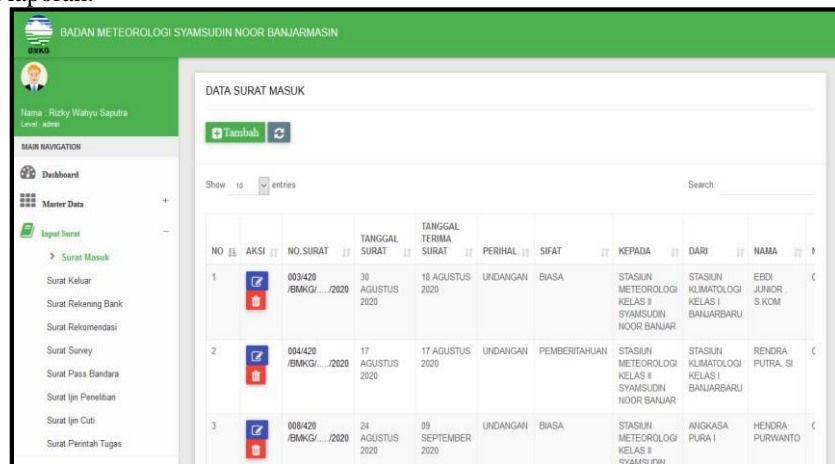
laporan.

BMKG

BADAN METEOROLOGI SYAMSUDIN NOOR BANJARMASIN

Nama : Rizky Wahyu Saputra
Level : admin

MAIN NAVIGATION

Dashboard

Master Data +

Input Surat −

> Surat Masuk

Surat Keluar

Surat Rekening Bank

Surat Rekomendasi

Surat Survey

Surat Pass Bandara

Surat Ijin Penelitian

Surat Ijin Cuti

Surat Perintah Tugas

DATA SURAT MASUK

Tambah

Show 10 entries

Search:

| NO | AKSI | NO.SURAT | TANGGAL SURAT | TANGGAL TERIMA SURAT | PERIHAL | SIFAT | KEPADA | DARI | NAMA | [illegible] |
|---|---|---|---|---|---|---|---|---|---|---|
| 1 | | 003/420 /BMKG/...../2020 | 30 AGUSTUS 2020 | 18 AGUSTUS 2020 | UNDANGAN | BIASA | STASIUN METEOROLOGI KELAS II SYAMSUDIN NOOR BANJAR | STASIUN KLIMATOLOGI KELAS I BANJARBARU | EBDI JUNIOR . S.KOM | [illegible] |
| 2 | | 004/420 /BMKG/...../2020 | 17 AGUSTUS 2020 | 17 AGUSTUS 2020 | UNDANGAN | PEMBERITAHUAN | STASIUN METEOROLOGI KELAS II SYAMSUDIN NOOR BANJAR | STASIUN KLIMATOLOGI KELAS I BANJARBARU | RENDRA PUTRA. SI | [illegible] |
| 3 | | 008/420 /BMKG/...../2020 | 24 AGUSTUS 2020 | 09 SEPTEMBER 2020 | UNDANGAN | BIASA | STASIUN METEOROLOGI KELAS II SYAMSUDIN | ANGKASA PURA I | HENDRA PURWANTO | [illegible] |